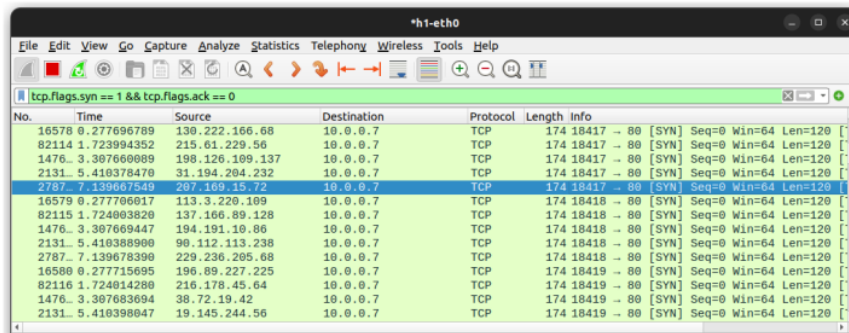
*h1-eth0

File Edit View Go Capture Analyze Statistics Telephony Wireless Tools Help

tcp.flags.syn == 1 && tcp.flags.ack == 0

| No. | Time | Source | Destination | Protocol | Length | Info |
|---|---|---|---|---|---|---|
| 16578 | 0.277696789 | 130.222.166.68 | 10.0.0.7 | TCP | 174 | 18417 → 80 [SYN] Seq=0 Win=64 Len=120 [ |
| 82114 | 1.723994352 | 215.61.229.56 | 10.0.0.7 | TCP | 174 | 18417 → 80 [SYN] Seq=0 Win=64 Len=120 [ |
| 1476… | 3.307660089 | 198.126.109.137 | 10.0.0.7 | TCP | 174 | 18417 → 80 [SYN] Seq=0 Win=64 Len=120 [ |
| 2131… | 5.410378470 | 31.194.204.232 | 10.0.0.7 | TCP | 174 | 18417 → 80 [SYN] Seq=0 Win=64 Len=120 [ |
| 2787… | 7.139667549 | 207.169.15.72 | 10.0.0.7 | TCP | 174 | 18417 → 80 [SYN] Seq=0 Win=64 Len=120 [ |
| 16579 | 0.277706017 | 113.3.220.109 | 10.0.0.7 | TCP | 174 | 18418 → 80 [SYN] Seq=0 Win=64 Len=120 [ |
| 82115 | 1.724003820 | 137.166.89.128 | 10.0.0.7 | TCP | 174 | 18418 → 80 [SYN] Seq=0 Win=64 Len=120 [ |
| 1476… | 3.307669447 | 194.191.10.86 | 10.0.0.7 | TCP | 174 | 18418 → 80 [SYN] Seq=0 Win=64 Len=120 [ |
| 2131… | 5.410388900 | 90.112.113.238 | 10.0.0.7 | TCP | 174 | 18418 → 80 [SYN] Seq=0 Win=64 Len=120 [ |
| 2787… | 7.139678390 | 229.236.205.68 | 10.0.0.7 | TCP | 174 | 18418 → 80 [SYN] Seq=0 Win=64 Len=120 [ |
| 16580 | 0.277715695 | 196.89.227.225 | 10.0.0.7 | TCP | 174 | 18419 → 80 [SYN] Seq=0 Win=64 Len=120 [ |
| 82116 | 1.724014280 | 216.178.45.64 | 10.0.0.7 | TCP | 174 | 18419 → 80 [SYN] Seq=0 Win=64 Len=120 [ |
| 1476… | 3.307683694 | 38.72.19.42 | 10.0.0.7 | TCP | 174 | 18419 → 80 [SYN] Seq=0 Win=64 Len=120 [ |
| 2131… | 5.410398047 | 19.145.244.56 | 10.0.0.7 | TCP | 174 | 18419 → 80 [SYN] Seq=0 Win=64 Len=120 [ |